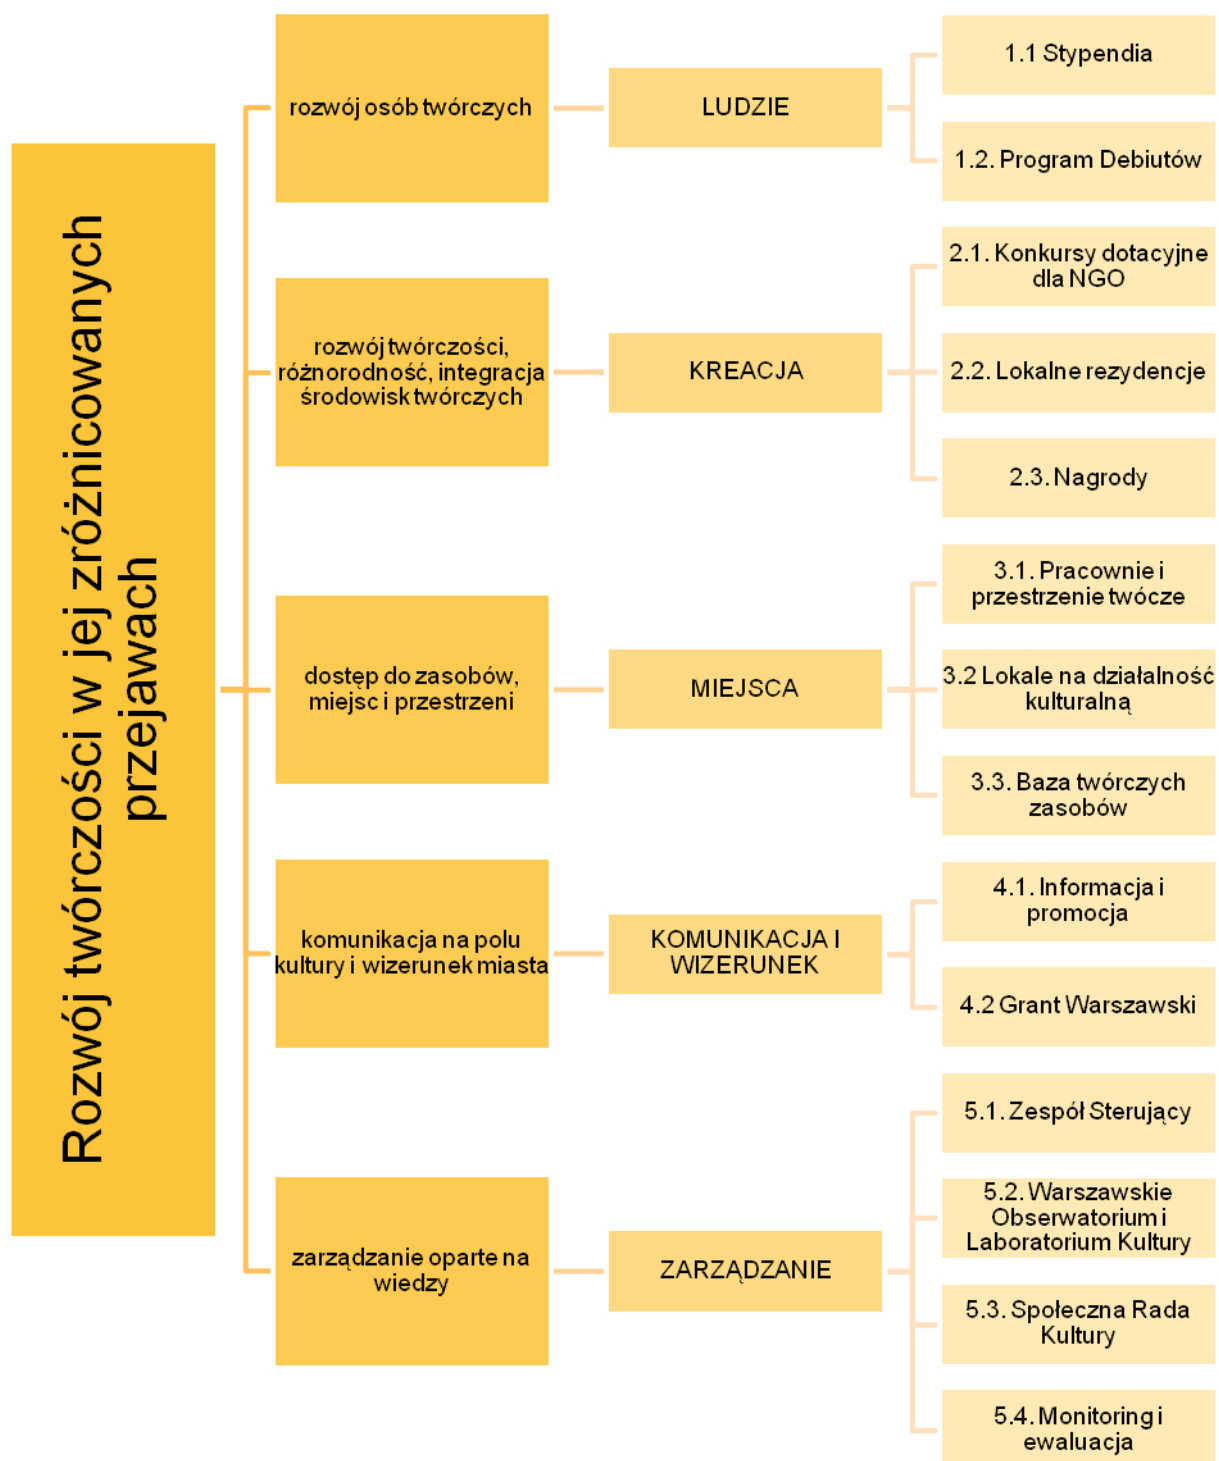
Rozwój twórczości w jej zróżnicowanych przejawach

rozwój osób twórczych

LUDZIE

1.1 Stypendia

1.2. Program Debiutów

rozwój twórczości, różnorodność, integracja środowisk twórczych

KREACJA

2.1. Konkursy dotacyjne dla NGO

2.2. Lokalne rezydencje

2.3. Nagrody

dostęp do zasobów, miejsc i przestrzeni

MIEJSCA

3.1. Pracownie i przestrzenie twócze

3.2 Lokale na działalność kulturalną

3.3. Baza twórczych zasobów

komunikacja na polu kultury i wizerunek miasta

KOMUNIKACJA I WIZERUNEK

4.1. Informacja i promocja

4.2 Grant Warszawski

zarządzanie oparte na wiedzy

ZARZĄDZANIE

5.1. Zespół Sterujący

5.2. Warszawskie Obserwatorium i Laboratorium Kultury

5.3. Społeczna Rada Kultury

5.4. Monitoring i ewaluacja